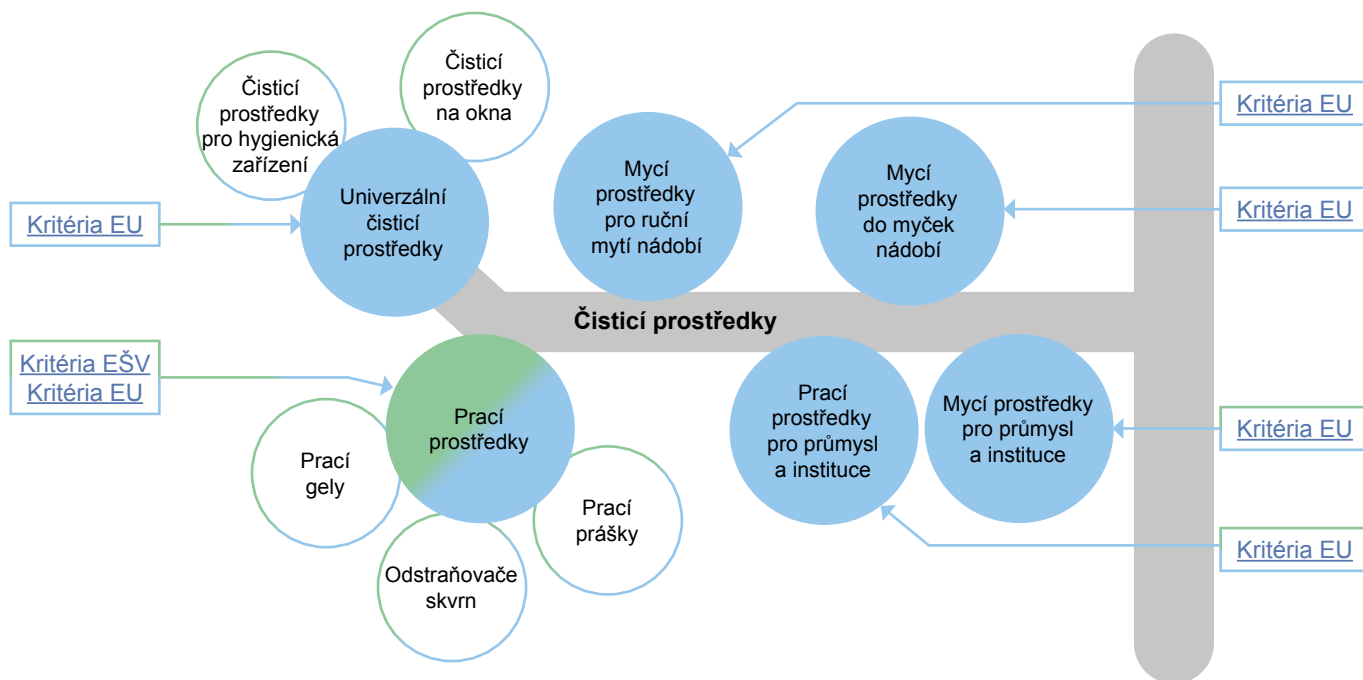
Čisticí prostředky pro hygienická zařízení

Čisticí prostředky na okna

Kritéria EU

Univerzální čisticí prostředky

Mycí prostředky pro ruční mytí nádobí

Kritéria EU

Mycí prostředky do myček nádobí

Kritéria EU

Čisticí prostředky

Kritéria EŠV
Kritéria EU

Prací prostředky

Prací gely

Odstraňovače skvrn

Prací prášky

Prací prostředky pro průmysl a instituce

Mycí prostředky pro průmysl a instituce

Kritéria EU

Kritéria EU